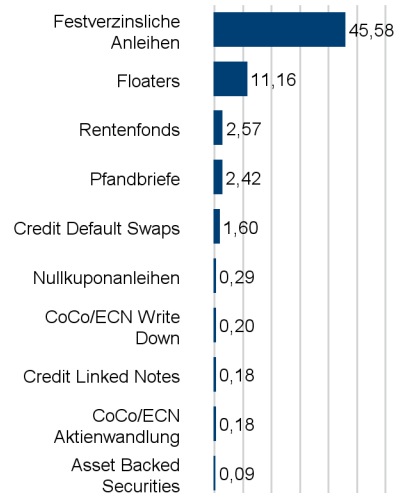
Festverzinsliche Anleihen 45,58
Floaters 11,16
Rentenfonds 2,57
Pfandbriefe 2,42
Credit Default Swaps 1,60
Nullkuponanleihen 0,29
CoCo/ECN Write Down 0,20
Credit Linked Notes 0,18
CoCo/ECN Aktienwandlung 0,18
Asset Backed Securities 0,09